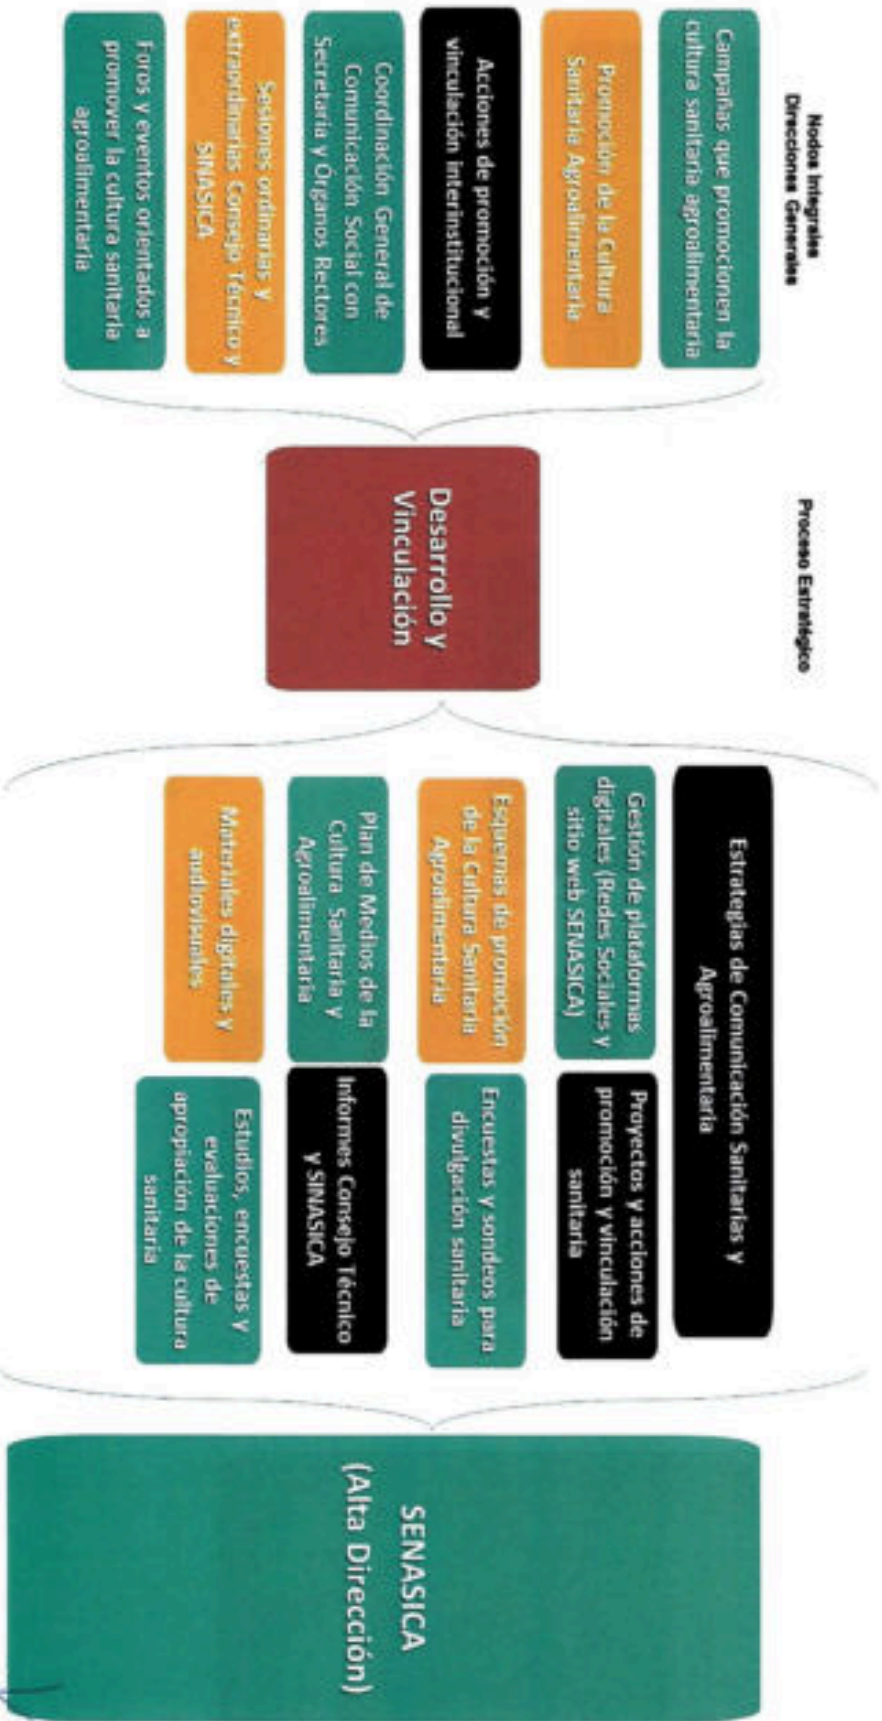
Nodos Integrales
Direcciones Generales

Campañas que promocionen la cultura sanitaria agroalimentaria

Promoción de la Cultura Sanitaria Agroalimentaria

Acciones de promoción y vinculación interinstitucional

Coordinación General de Comunicación Social con Secretaría y Órganos Rectores

Sesiones ordinarias y extraordinarias Consejo Técnico y SINASICA

Foros y eventos orientados a promover la cultura sanitaria agroalimentaria

Proceso Estratégico

Desarrollo y Vinculación

Estrategias de Comunicación Sanitarias y Agroalimentaria

Gestión de plataformas digitales (Redes Sociales y sitio web SENASICA)

Esquemas de promoción de la Cultura Sanitaria Agroalimentaria

Plan de Medios de la Cultura Sanitaria y Agroalimentaria

Materiales digitales y audiovisuales

Proyectos y acciones de promoción y vinculación sanitaria

Encuestas y sondeos para divulgación sanitaria

Informes Consejo Técnico y SINASICA

Estudios, encuestas y evaluaciones de apropiación de la cultura sanitaria

SENASICA
(Alta Dirección)